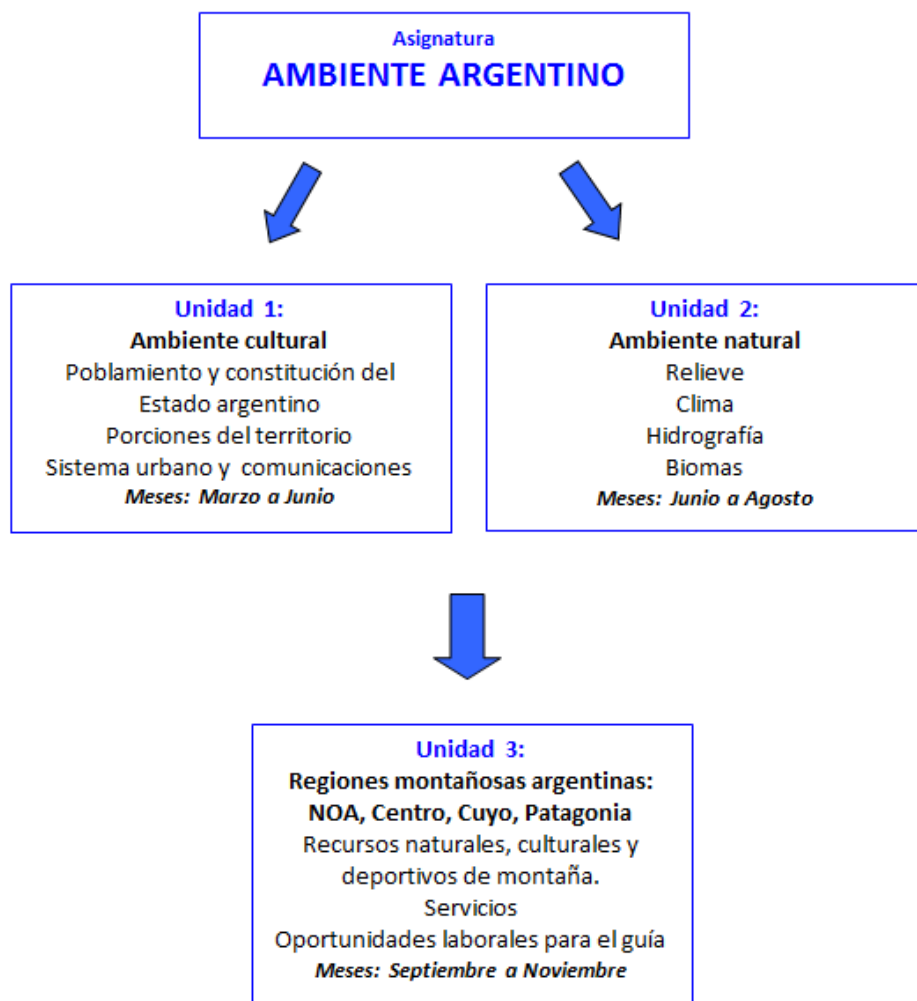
Asignatura
AMBIENTE ARGENTINO

Unidad 1:
Ambiente cultural
Poblamiento y constitución del Estado argentino
Porciones del territorio
Sistema urbano y comunicaciones
Meses: Marzo a Junio

Unidad 2:
Ambiente natural
Relieve
Clima
Hidrografía
Biomas
Meses: Junio a Agosto

Unidad 3:
Regiones montañosas argentinas:
NOA, Centro, Cuyo, Patagonia
Recursos naturales, culturales y deportivos de montaña.
Servicios
Oportunidades laborales para el guía
Meses: Septiembre a Noviembre